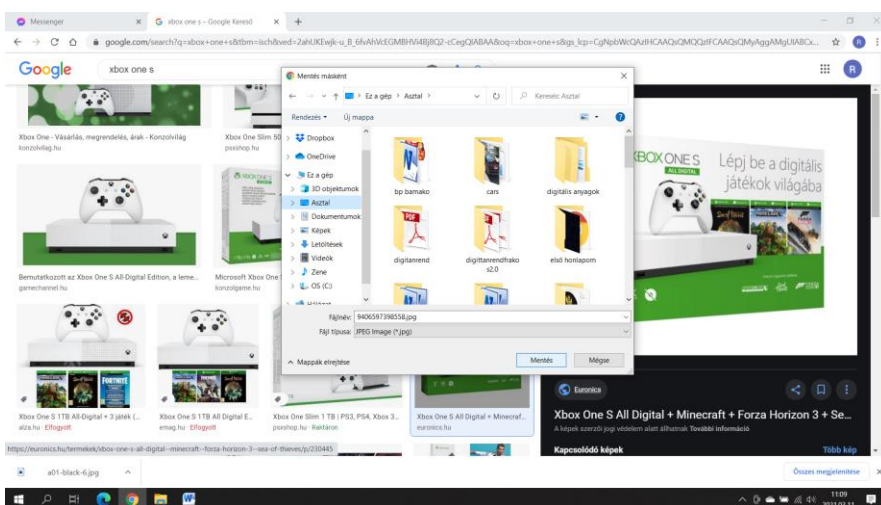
Messenger
xbox one s – Google Kereső
google.com/search?q=xbox+one+s&tbm=isch&ved=2ahUKEwjk-u_B_6fvAhVcEGMBHVl4Bj8Q2-cCegQIABAA&oq=xbox+one+s&gs_lcp=CgNpbWcQAzIHCAAQsQMQQzIFCAAQsQMyAggAMgUIABCx...

Google
xbox one s

Xbox One - Vásárlás, megrendelés, árak - Konzolvilág
konzolvilag.hu
Xbox One Slim 50
pssshop.hu

Bemutatkozott az Xbox One S All-Digital Edition, a leme...
gamechannel.hu
Microsoft Xbox One
konzolgame.hu

Xbox One S 1TB All-Digital + 3 játék (...
alza.hu · Elfogyott
Xbox One S 1TB All Digital E...
emag.hu · Elfogyott
Xbox One Slim 1 TB | PS3, PS4, Xbox 3...
pssshop.hu · Raktáron
Xbox One S All Digital + Minecraf...
euronics.hu

Mentés másként
Ez a gép › Asztal ›
Keresés: Asztal
Rendezés ▾
Új mappa
Dropbox
OneDrive
Ez a gép
3D objektumok
Asztal
Dokumentumok
Képek
Letöltések
Videók
Zene
OS (C:)
bp bamako
cars
digitális anyagok
digitanrend
digittanrendfrako s2.0
első honlapom
Fájlnév: 9406597398558.jpg
Fájl típusa: JPEG Image (*.jpg)
Mappák elrejtése
Mentés
Mégse

XBOX ONE S
ALL DIGITAL
Lépj be a digitális játékok világába

Euronics
Xbox One S All Digital + Minecraft + Forza Horizon 3 + Se...
A képek szerzői jogi védelem alatt állhatnak További információ
Kapcsolódó képek
Több kép

https://euronics.hu/termekek/xbox-one-s-all-digital--minecraft--forza-horizon-3--sea-of-thieves/p/230445

a01-black-6.jpg
Összes megjelenítése

11:09
2021.03.11.